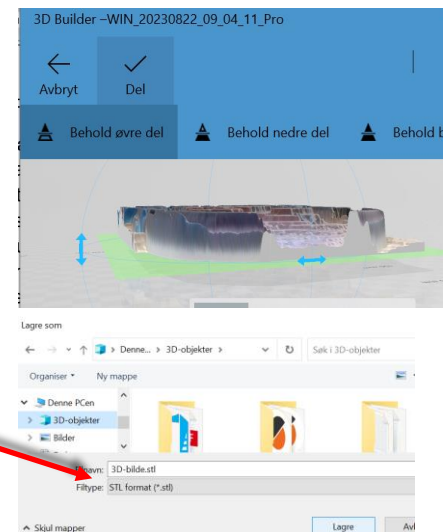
3D Builder –WIN_20230822_09_04_11_Pro

Avbryt

Del

Behold øvre del

Behold nedre del

Behold b

Lagre som

Denne... > 3D-objekter >

Søk i 3D-objekter

Organiser ▾

Ny mappe

Denne PCen

3D-objekter

Bilder

navn: 3D-bilde.stl

Filtype: STL format (*.stl)

Skjul mapper

Lagre

Avb